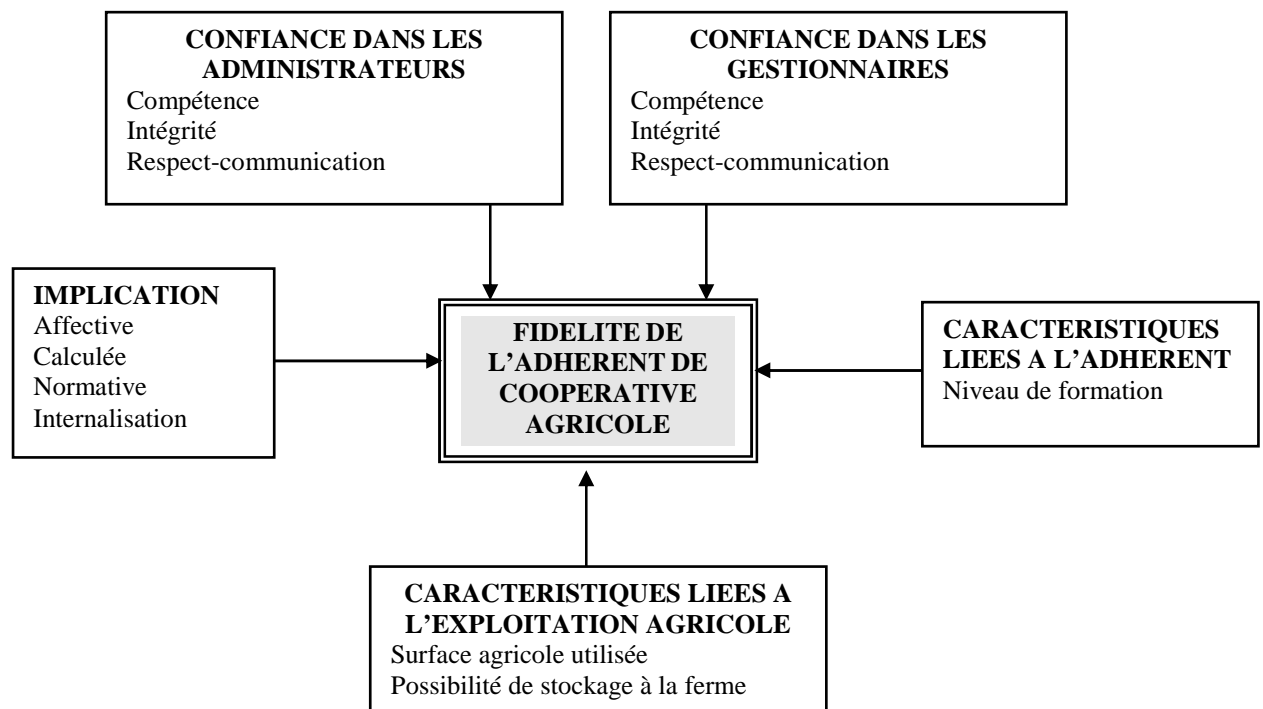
CONFIANCE DANS LES ADMINISTRATEURS
Compétence
Intégrité
Respect-communication

CONFIANCE DANS LES GESTIONNAIRES
Compétence
Intégrité
Respect-communication

IMPLICATION
Affective
Calculée
Normative
Internalisation

FIDELITE DE L'ADHERENT DE COOPERATIVE AGRICOLE

CARACTERISTIQUES LIEES A L'ADHERENT
Niveau de formation

CARACTERISTIQUES LIEES A L'EXPLOITATION AGRICOLE
Surface agricole utilisée
Possibilité de stockage à la ferme